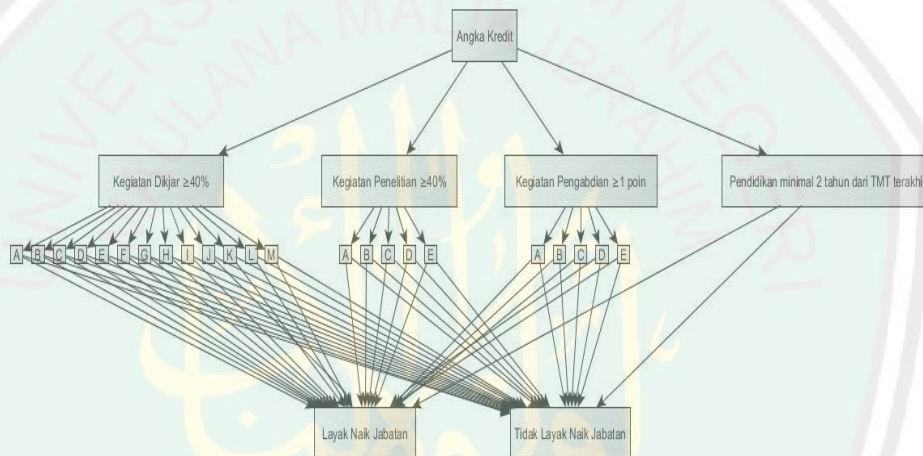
Angka Kredit

Kegiatan Dikjar ≥40%

Kegiatan Penelitian ≥40%

Kegiatan Pengabdian ≥1 poin

Pendidikan minimal 2 tahun dari TMT terakhi

A B C D E F G H I J K L M

A B C D E

A B C D E

Layak Naik Jabatan

Tidak Layak Naik Jabatan